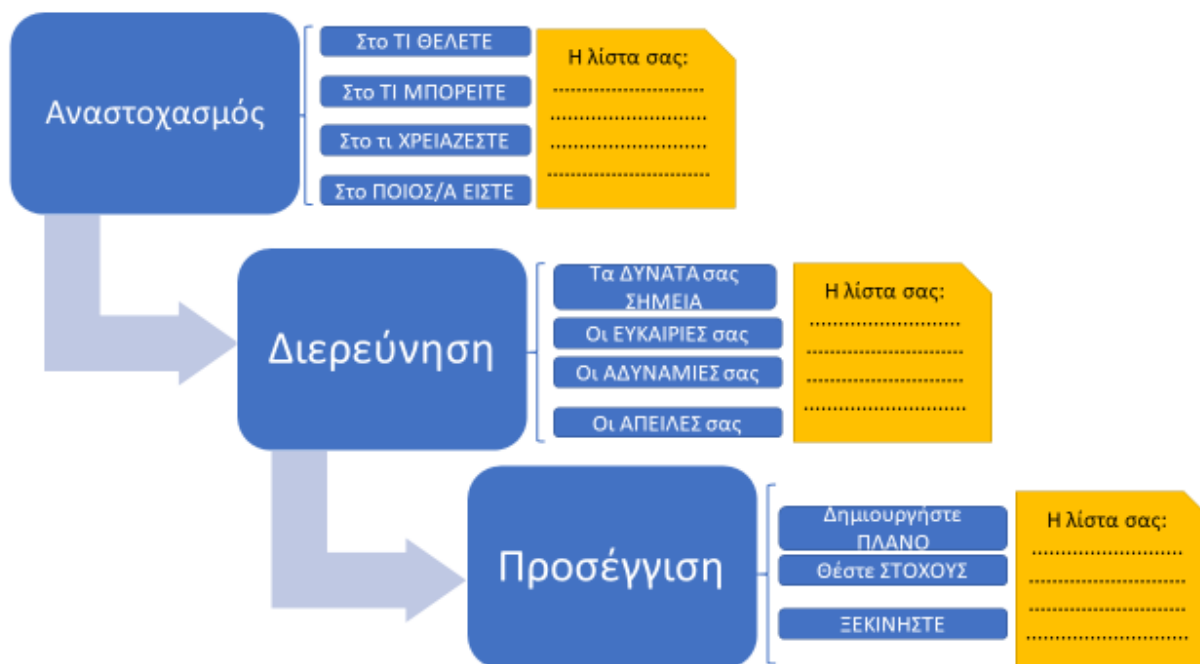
Αναστοχασμός

Στο ΤΙ ΘΕΛΕΤΕ

Στο ΤΙ ΜΠΟΡΕΙΤΕ

Στο τι ΧΡΕΙΑΖΕΣΤΕ

Στο ΠΟΙΟΣ/Α ΕΙΣΤΕ

Η λίστα σας:
..............................
..............................
..............................
..............................

Διερεύνηση

Τα ΔΥΝΑΤΑ σας ΣΗΜΕΙΑ

Οι ΕΥΚΑΙΡΙΕΣ σας

Οι ΑΔΥΝΑΜΙΕΣ σας

Οι ΑΠΕΙΛΕΣ σας

Η λίστα σας:
..............................
..............................
..............................
..............................

Προσέγγιση

Δημιουργήστε ΠΛΑΝΟ

Θέστε ΣΤΟΧΟΥΣ

ΞΕΚΙΝΗΣΤΕ

Η λίστα σας:
..............................
..............................
..............................
..............................